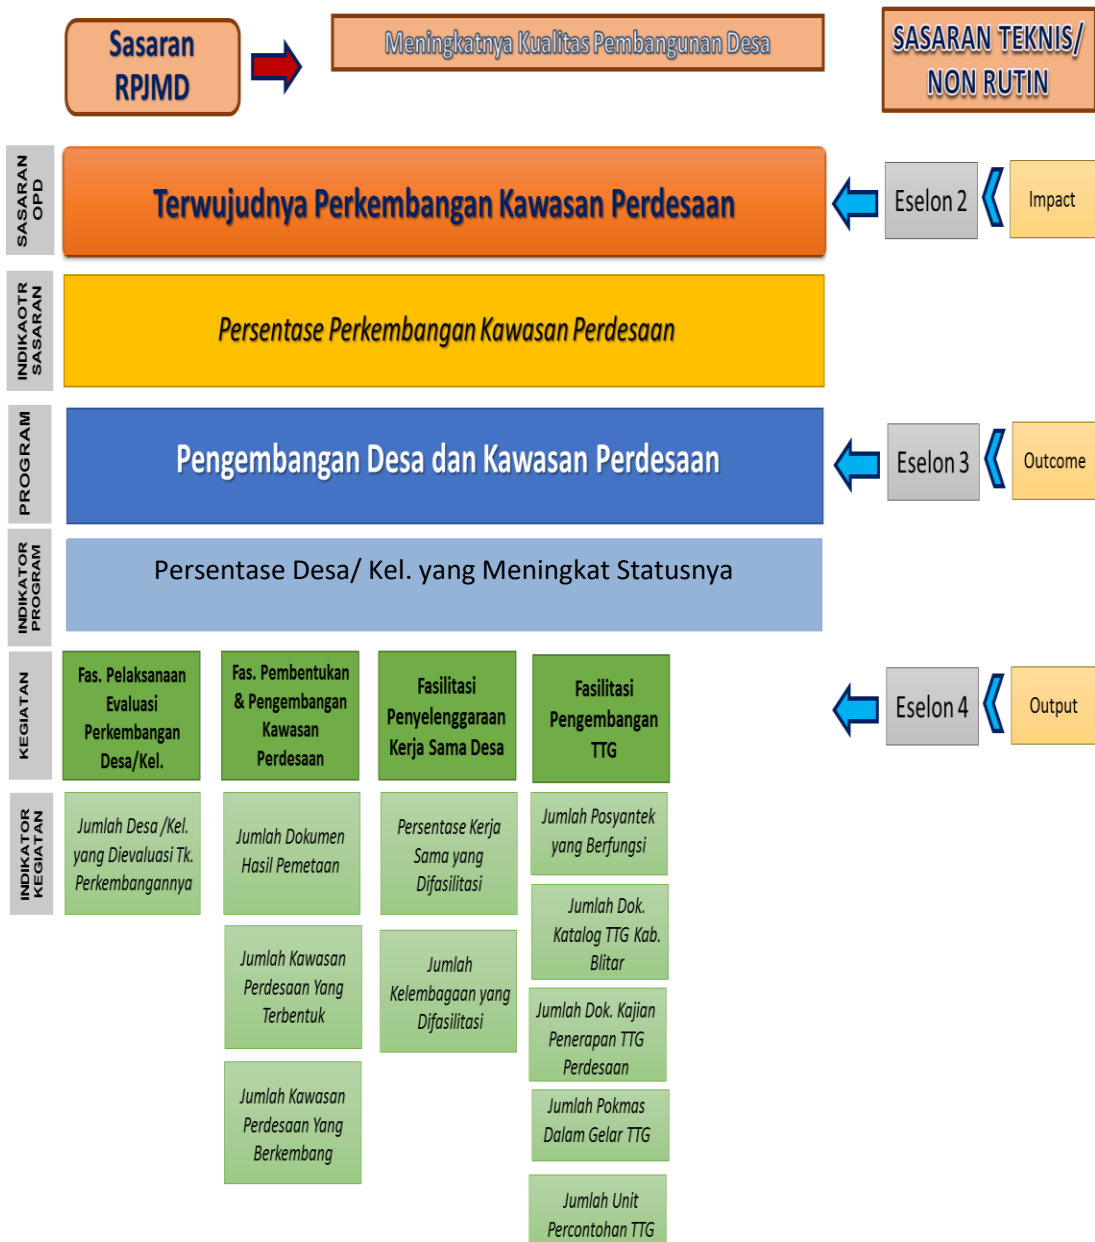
Sasaran RPJMD

Meningkatnya Kualitas Pembangunan Desa

SASARAN TEKNIS/ NON RUTIN

SASARAN OPD

Terwujudnya Perkembangan Kawasan Perdesaan

Eselon 2

Impact

INDIKAOTR SASARAN

Persentase Perkembangan Kawasan Perdesaan

PROGRAM

Pengembangan Desa dan Kawasan Perdesaan

Eselon 3

Outcome

INDIKATOR PROGRAM

Persentase Desa/ Kel. yang Meningkat Statusnya

KEGIATAN

Fas. Pelaksanaan Evaluasi Perkembangan Desa/Kel.

Fas. Pembentukan & Pengembangan Kawasan Perdesaan

Fasilitasi Penyelenggaraan Kerja Sama Desa

Fasilitasi Pengembangan TTG

Eselon 4

Output

INDIKATOR KEGIATAN

Jumlah Desa /Kel. yang Dievaluasi Tk. Perkembangannya

Jumlah Dokumen Hasil Pemetaan

Jumlah Kawasan Perdesaan Yang Terbentuk

Jumlah Kawasan Perdesaan Yang Berkembang

Persentase Kerja Sama yang Difasilitasi

Jumlah Kelembagaan yang Difasilitasi

Jumlah Posyantek yang Berfungsi

Jumlah Dok. Katalog TTG Kab. Blitar

Jumlah Dok. Kajian Penerapan TTG Perdesaan

Jumlah Pokmas Dalam Gelar TTG

Jumlah Unit Percontohan TTG